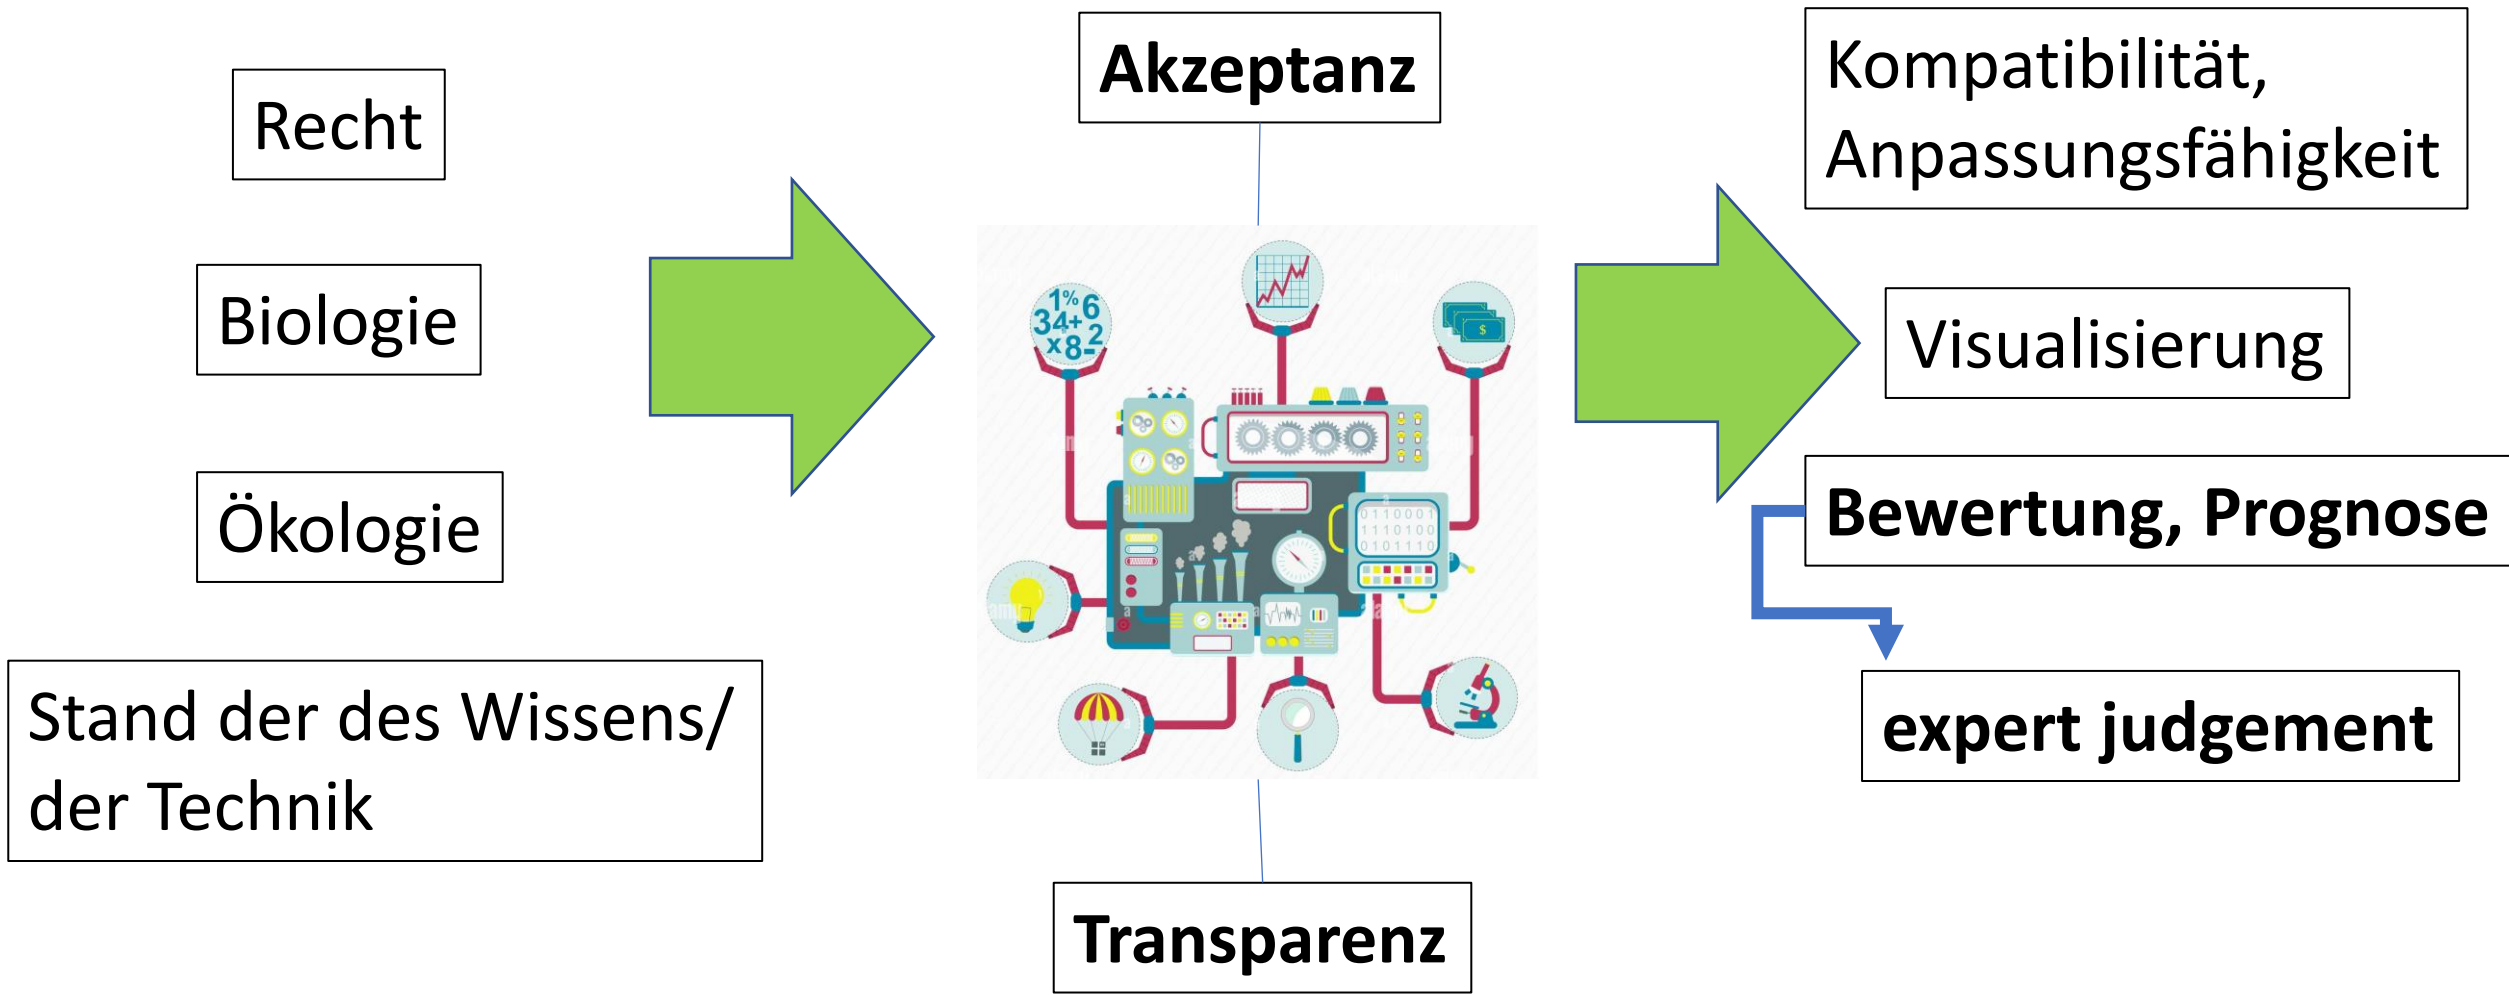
Recht

Biologie

Ökologie

Stand der des Wissens/ der Technik

Akzeptanz

1% 6 34+ 2 x8-

$

0 1 1 0 0 0 1
1 1 1 0 1 0 0
0 1 0 1 1 1 0

Transparenz

Kompatibilität, Anpassungsfähigkeit

Visualisierung

Bewertung, Prognose

expert judgement